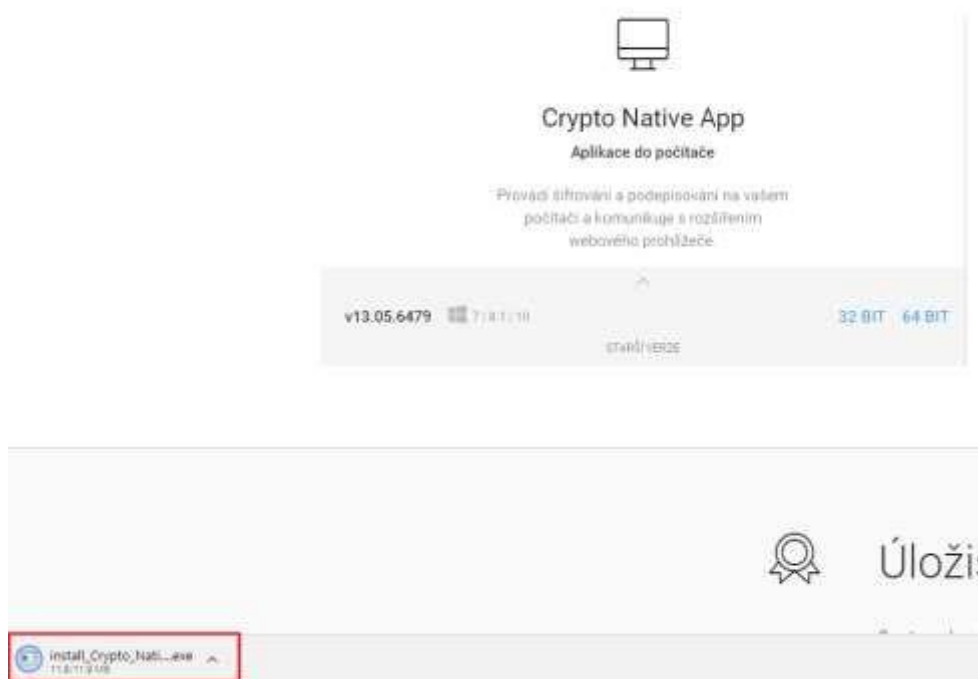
Crypto Native App

Aplikace do počítače

Provádí šifrování a podepisování na vašem počítači a komunikuje s rozšířením webového prohlížeče

v13.05.6479 7 / 8.1 / 10

32 BIT 64 BIT

STARŠÍ VERZE

Úloži

install_Crypto_Nati....exe
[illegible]